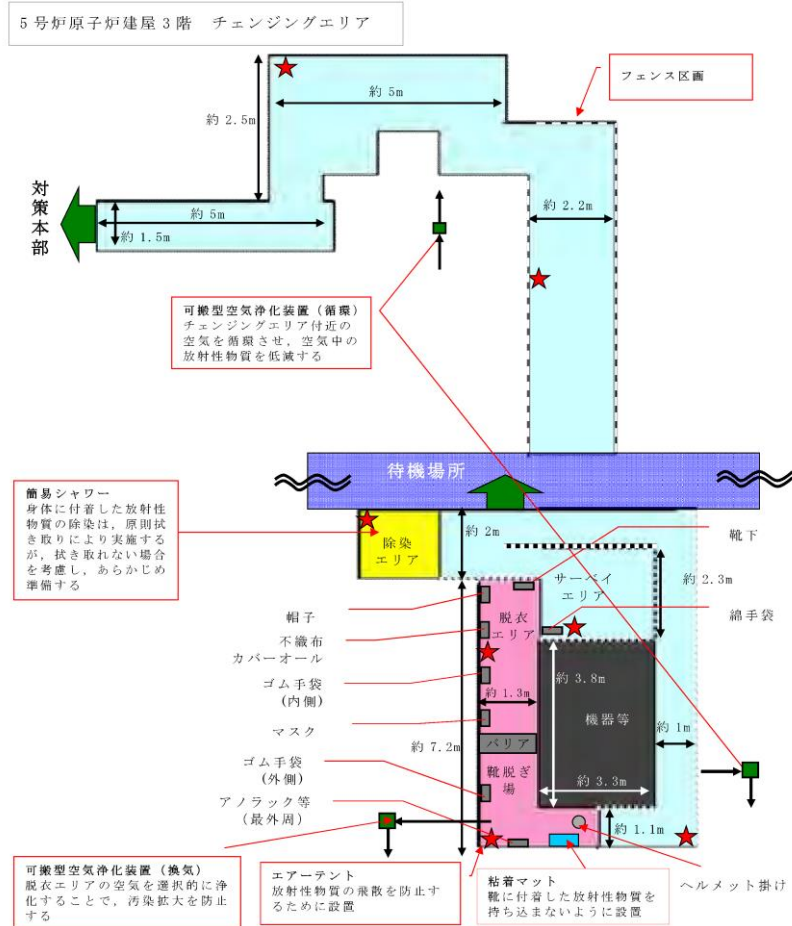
5号炉原子炉建屋3階　チェンジングエリア

フェンス区画

約 5m

約 2.5m

対策本部

約 5m

約 1.5m

約 2.2m

可搬型空気浄化装置（循環）
チェンジングエリア付近の空気を循環させ，空気中の放射性物質を低減する

待機場所

簡易シャワー
身体に付着した放射性物質の除染は，原則拭き取りにより実施するが，拭き取れない場合を考慮し，あらかじめ準備する

除染エリア

約 2m

靴下

サーベイエリア

約 2.3m

帽子

脱衣エリア

綿手袋

不織布カバーオール

ゴム手袋（内側）

約 1.3m

約 3.8m

機器等

マスク

約 1m

約 7.2m

バリア

ゴム手袋（外側）

靴脱ぎ場

約 3.3m

アノラック等（最外周）

約 1.1m

可搬型空気浄化装置（換気）
脱衣エリアの空気を選択的に浄化することで，汚染拡大を防止する

エアーテント
放射性物質の飛散を防止するために設置

粘着マット
靴に付着した放射性物質を持ち込まないように設置

ヘルメット掛け